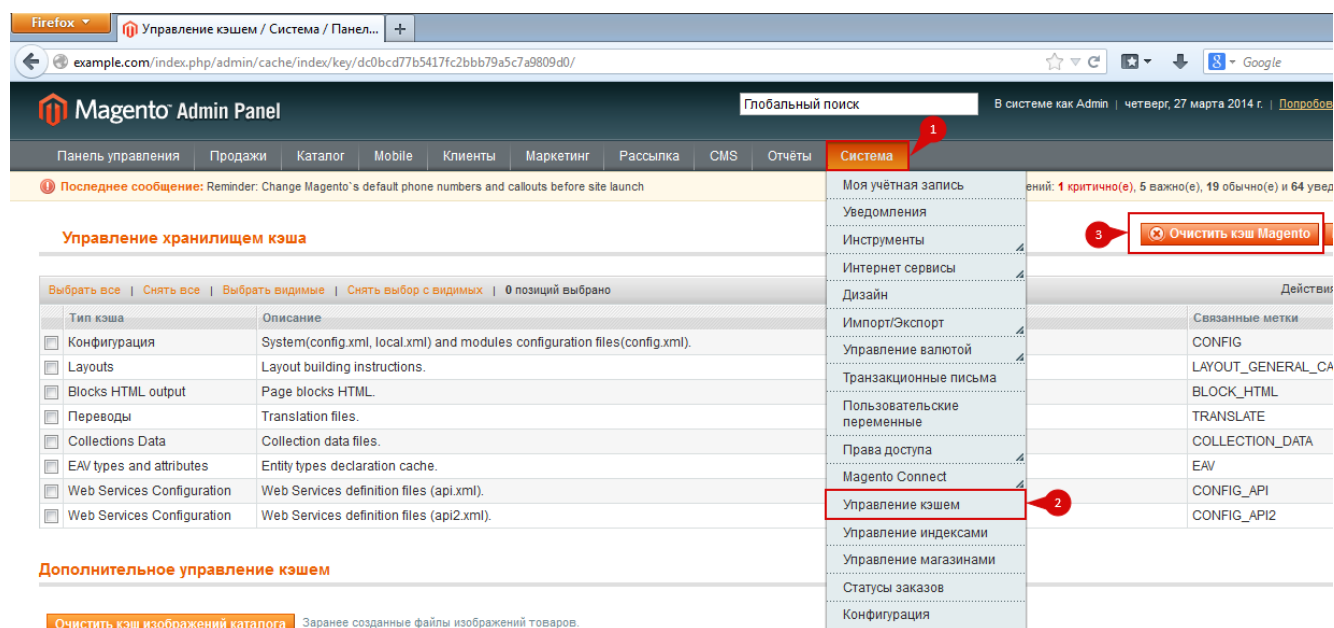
Firefox
Управление кэшем / Система / Панел...
+
example.com/index.php/admin/cache/index/key/dc0bcd77b5417fc2bbb79a5c7a9809d0/
Google

Magento Admin Panel
Глобальный поиск
В системе как Admin | четверг, 27 марта 2014 г. | Попробов

Панель управления | Продажи | Каталог | Mobile | Клиенты | Маркетинг | Рассылка | CMS | Отчёты | Система

1

Последнее сообщение: Reminder: Change Magento`s default phone numbers and callouts before site launch
ений: 1 критично(е), 5 важно(е), 19 обычно(е) и 64 увед

Моя учётная запись
Уведомления
Инструменты
Интернет сервисы
Дизайн
Импорт/Экспорт
Управление валютой
Транзакционные письма
Пользовательские переменные
Права доступа
Magento Connect
Управление кэшем
Управление индексами
Управление магазинами
Статусы заказов
Конфигурация

2

Управление хранилищем кэша

3
Очистить кэш Magento

Выбрать все | Снять все | Выбрать видимые | Снять выбор с видимых | 0 позиций выбрано
Действия

| | Тип кэша | Описание | Связанные метки |
|---|---|---|---|
| | Конфигурация | System(config.xml, local.xml) and modules configuration files(config.xml). | CONFIG |
| | Layouts | Layout building instructions. | LAYOUT_GENERAL_CA |
| | Blocks HTML output | Page blocks HTML. | BLOCK_HTML |
| | Переводы | Translation files. | TRANSLATE |
| | Collections Data | Collection data files. | COLLECTION_DATA |
| | EAV types and attributes | Entity types declaration cache. | EAV |
| | Web Services Configuration | Web Services definition files (api.xml). | CONFIG_API |
| | Web Services Configuration | Web Services definition files (api2.xml). | CONFIG_API2 |

Дополнительное управление кэшем

Очистить кэш изображений каталога
Заранее созданные файлы изображений товаров.